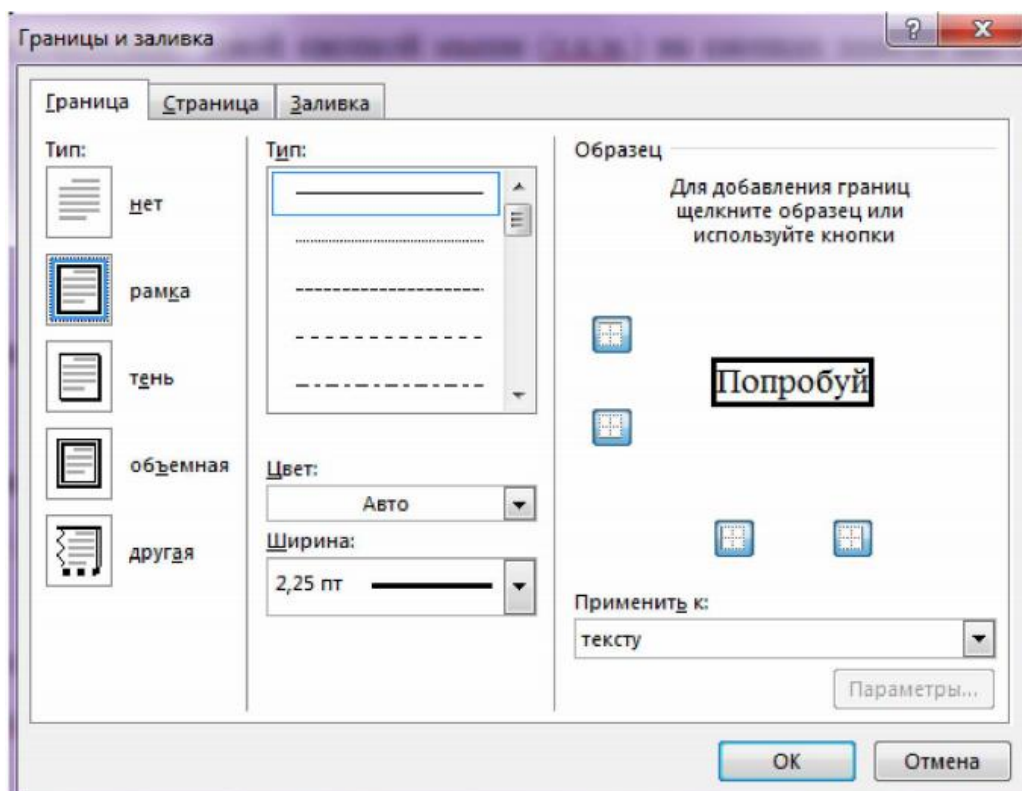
Границы и заливка

?

X

Граница

Страница

Заливка

Тип:

нет

рамка

тень

объемная

другая

Тип:

Цвет:

Авто

Ширина:

2,25 пт

Образец

Для добавления границ щелкните образец или используйте кнопки

Попробуй

Применить к:

тексту

Параметры...

ОК

Отмена